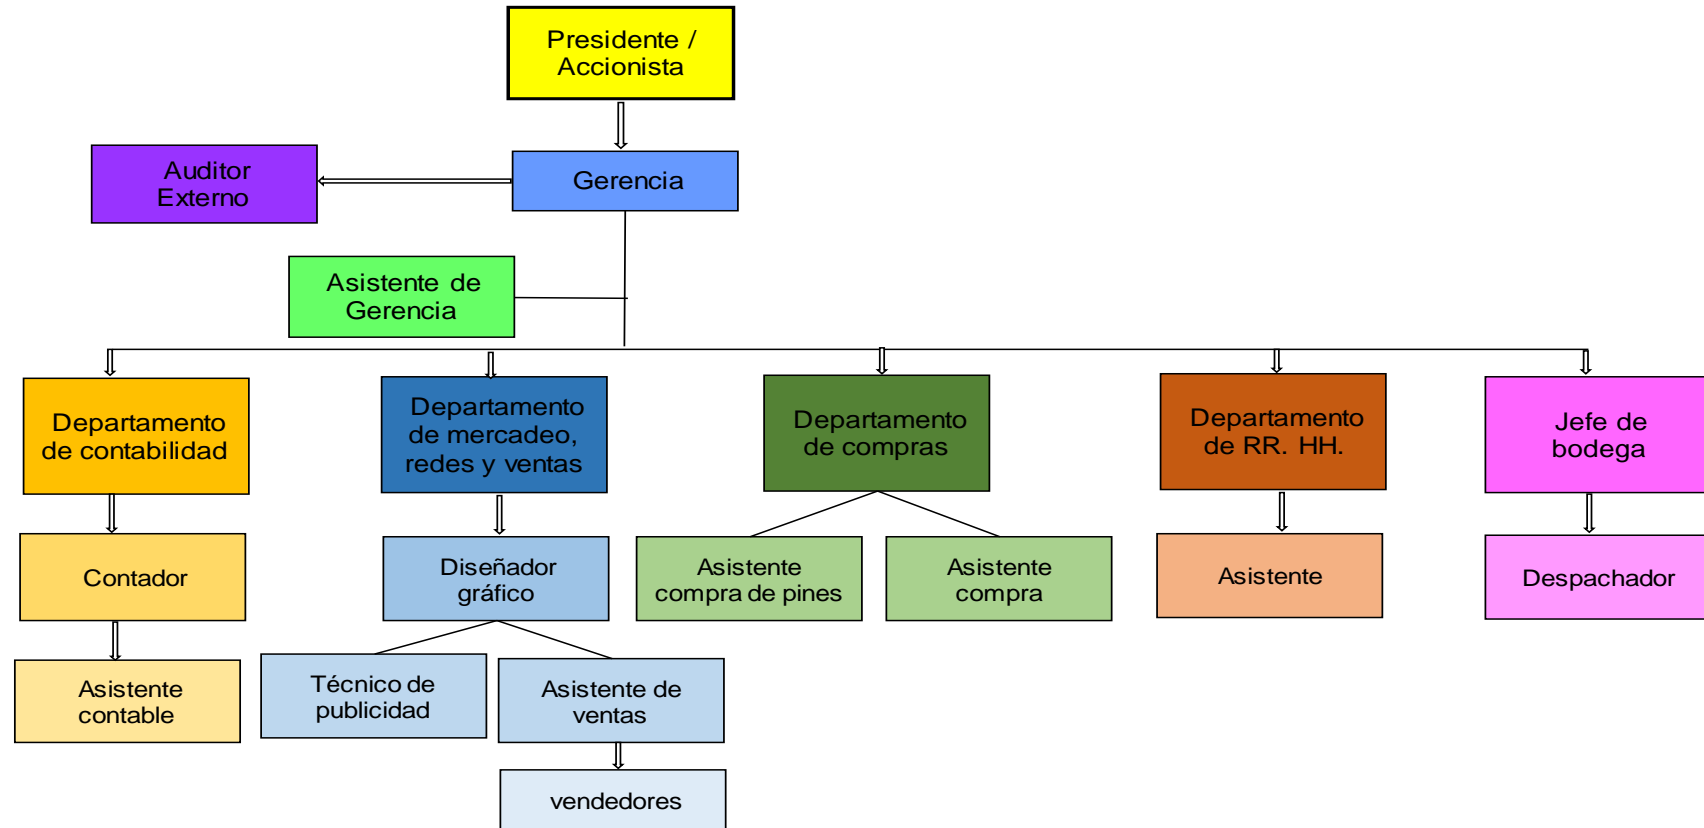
Presidente / Accionista

Auditor Externo

Gerencia

Asistente de Gerencia

Departamento de contabilidad

Departamento de mercadeo, redes y ventas

Departamento de compras

Departamento de RR. HH.

Jefe de bodega

Contador

Diseñador gráfico

Asistente compra de pines

Asistente compra

Asistente

Despachador

Asistente contable

Técnico de publicidad

Asistente de ventas

vendedores